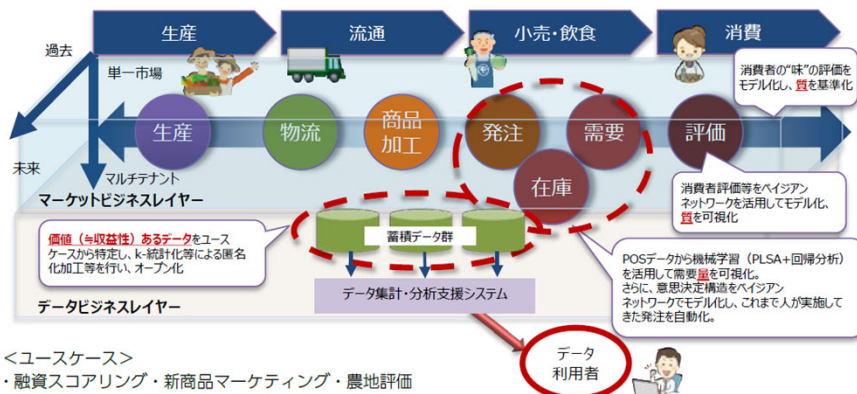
生産
流通
小売・飲食
消費

過去
単一市場
未来
マルチテナント

消費者の"味"の評価をモデル化し、質を基準化

生産
物流
商品加工
発注
需要
在庫
評価

マーケットビジネスレイヤー

消費者評価等をベイジアンネットワークを活用してモデル化、質を可視化

価値（≒収益性）あるデータをユースケースから特定し、k-統計化等による匿名化加工等を行い、オープン化

蓄積データ群

POSデータから機械学習（PLSA+回帰分析）を活用して需要量を可視化。さらに、意思決定構造をベイジアンネットワークでモデル化し、これまで人が実施してきた発注を自動化。

データ集計・分析支援システム

データビジネスレイヤー

データ利用者

＜ユースケース＞
・融資スコアリング・新商品マーケティング・農地評価